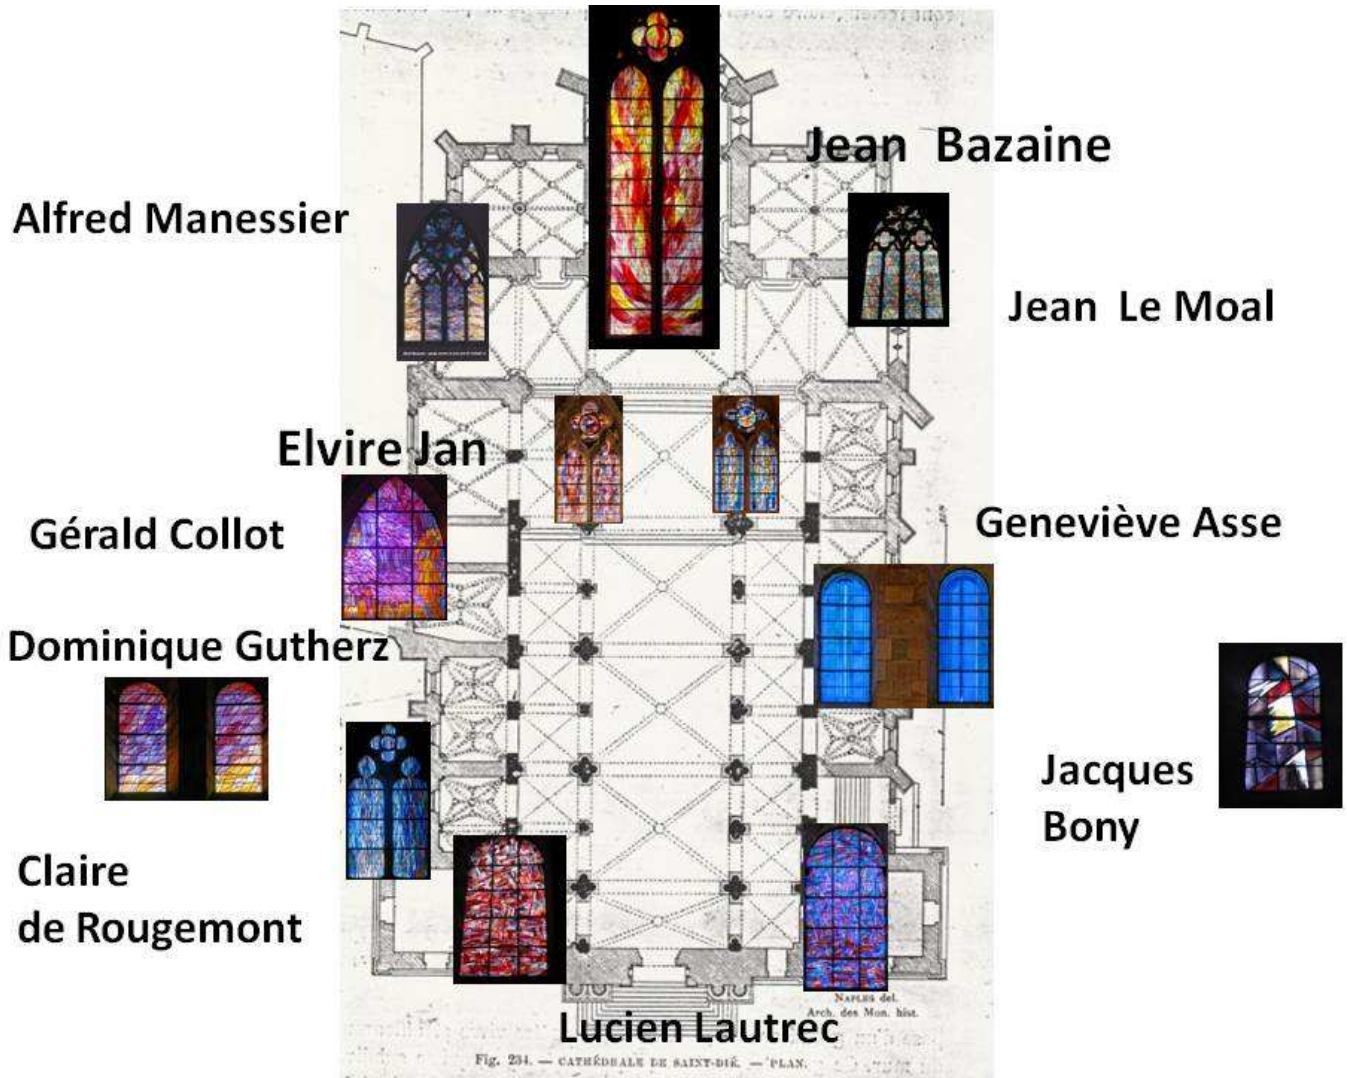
Jean Bazaine

Alfred Manessier

Jean Le Moal

Elvire Jan

Gérald Collot

Geneviève Asse

Dominique Gutherz

Jacques Bony

Claire de Rougemont

Lucien Lautrec

NAPLES del.
Arch. des Mon. hist.

Fig. 234. — CATHÉDRALE DE SAINT-DIÉ. — PLAN.